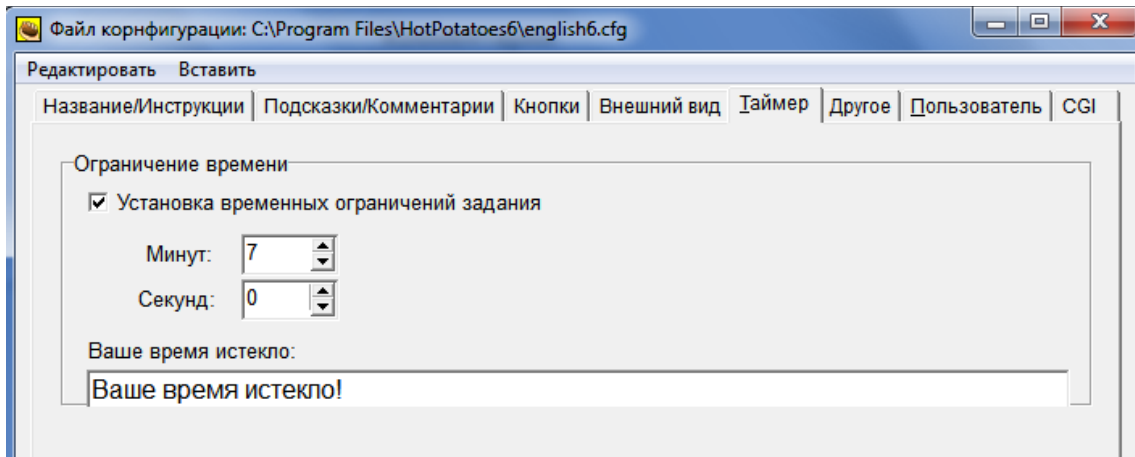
Файл корнфигурации: C:\Program Files\HotPotatoes6\english6.cfg

Редактировать Вставить

Название/Инструкции | Подсказки/Комментарии | Кнопки | Внешний вид | Таймер | Другое | Пользователь | CGI

Ограничение времени

☑ Установка временных ограничений задания

Минут: 7

Секунд: 0

Ваше время истекло:

Ваше время истекло!